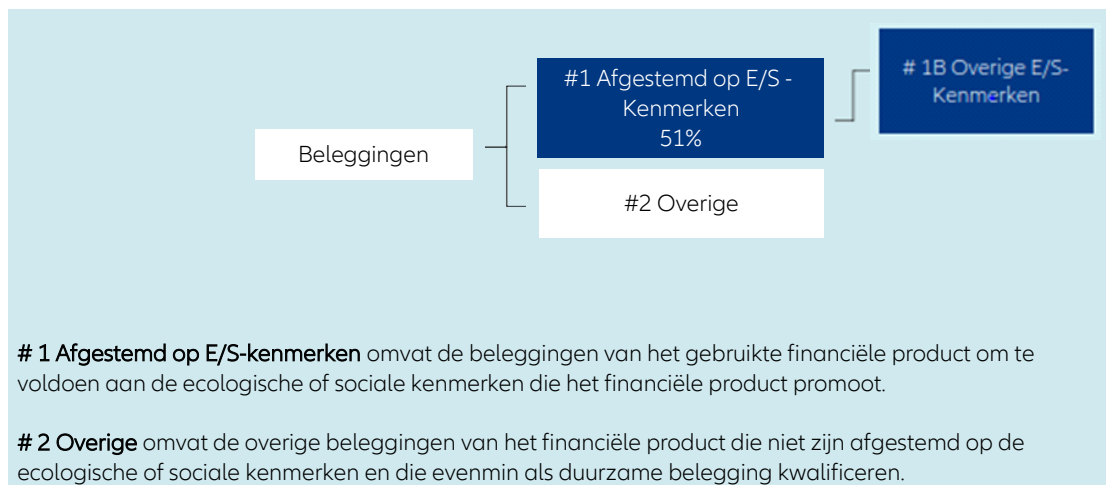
Beleggingen

#1 Afgestemd op E/S - Kenmerken
51%

# 1B Overige E/S-Kenmerken

#2 Overige

# 1 Afgestemd op E/S-kenmerken omvat de beleggingen van het gebruikte financiële product om te voldoen aan de ecologische of sociale kenmerken die het financiële product promoot.

# 2 Overige omvat de overige beleggingen van het financiële product die niet zijn afgestemd op de ecologische of sociale kenmerken en die evenmin als duurzame belegging kwalificeren.